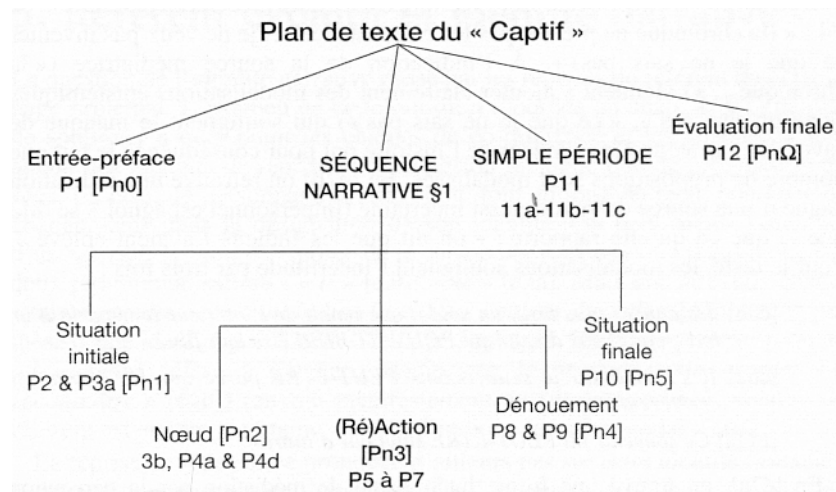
Plan de texte du « Captif »

Entrée-préface
P1 [Pn0]

SÉQUENCE
NARRATIVE §1

SIMPLE PÉRIODE
P11
11a-11b-11c

Évaluation finale
P12 [PnΩ]

Situation
initiale
P2 & P3a [Pn1]

Nœud [Pn2]
3b, P4a & P4d

(Ré)Action
[Pn3]
P5 à P7

Dénouement
P8 & P9 [Pn4]

Situation
finale
P10 [Pn5]